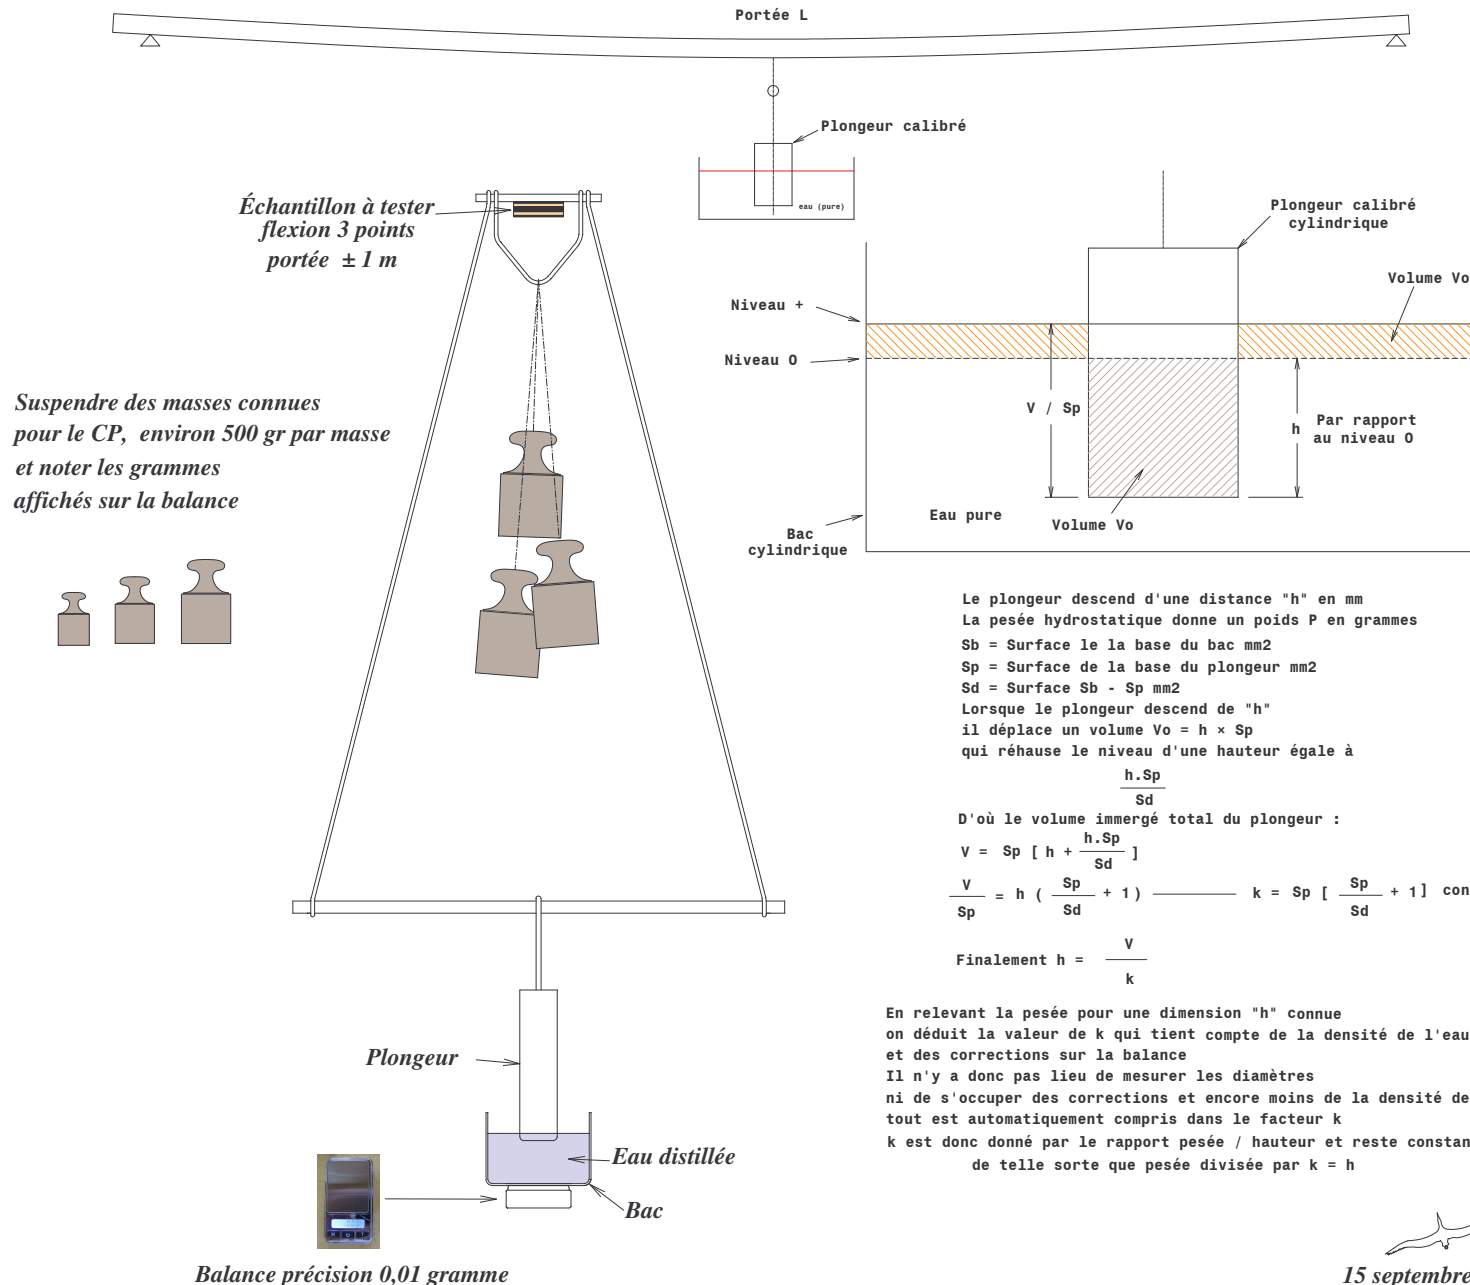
Portée L

Plongeur calibré

eau (pure)

Échantillon à tester
flexion 3 points
portée ± 1 m

Plongeur calibré cylindrique

Volume Vo

Niveau +

Niveau O

V / Sp

h

Par rapport au niveau O

Suspendre des masses connues pour le CP, environ 500 gr par masse et noter les grammes affichés sur la balance

Bac cylindrique

Eau pure

Volume Vo

Le plongeur descend d'une distance "h" en mm
La pesée hydrostatique donne un poids P en grammes
Sb = Surface le la base du bac mm2
Sp = Surface de la base du plongeur mm2
Sd = Surface Sb - Sp mm2
Lorsque le plongeur descend de "h"
il déplace un volume Vo = h × Sp
qui réhause le niveau d'une hauteur égale à
$\frac{h.Sp}{Sd}$
D'où le volume immergé total du plongeur :
$V = Sp [ h + \frac{h.Sp}{Sd} ]$
$\frac{V}{Sp} = h ( \frac{Sp}{Sd} + 1 )$ ———— $k = Sp [ \frac{Sp}{Sd} + 1]$ con

Finalement $h = \frac{V}{k}$

En relevant la pesée pour une dimension "h" connue
on déduit la valeur de k qui tient compte de la densité de l'eau
et des corrections sur la balance
Il n'y a donc pas lieu de mesurer les diamètres
ni de s'occuper des corrections et encore moins de la densité de
tout est automatiquement compris dans le facteur k
k est donc donné par le rapport pesée / hauteur et reste constan
de telle sorte que pesée divisée par k = h

Plongeur

Eau distillée

Bac

Balance précision 0,01 gramme

15 septembre